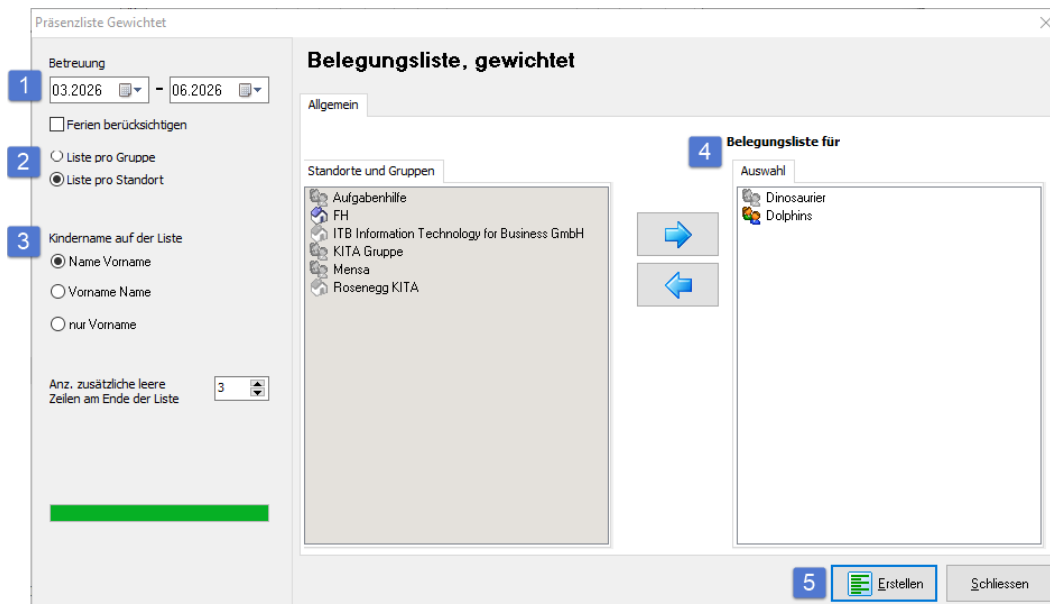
Präsenzliste Gewichtet

1
Betreuung
03.2026 - 06.2026
Ferien berücksichtigen

2
Liste pro Gruppe
Liste pro Standort

3
Kindername auf der Liste
Name Vorname
Vorname Name
nur Vorname

Anz. zusätzliche leere Zeilen am Ende der Liste
3

Belegungsliste, gewichtet

Allgemein

Standorte und Gruppen
Aufgabenhilfe
FH
ITB Information Technology for Business GmbH
KITA Gruppe
Mensa
Rosenegg KITA

4
Belegungsliste für
Auswahl
Dinosaurier
Dolphins

5
Erstellen
Schliessen